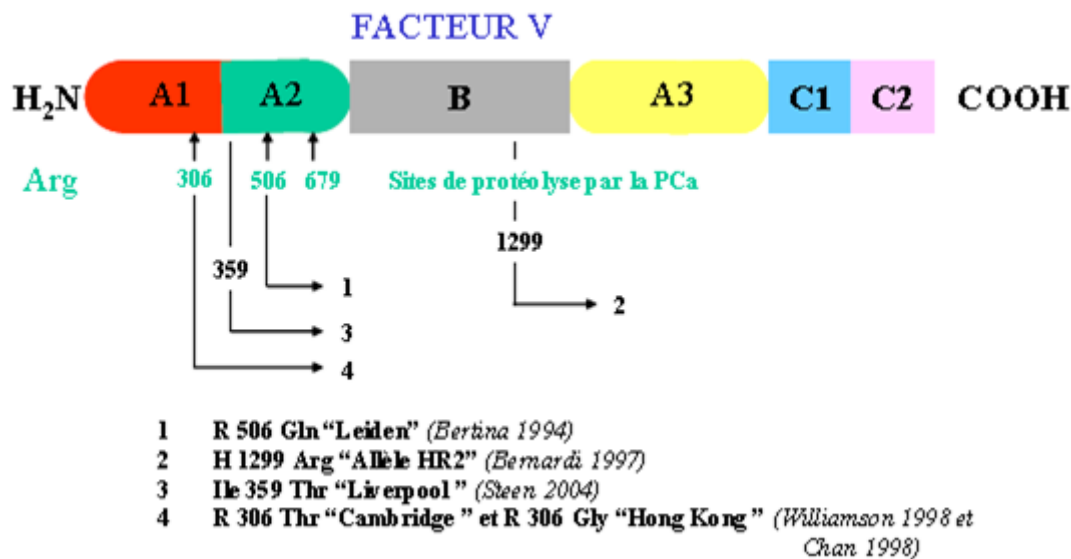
FACTEUR V

$H_2N$ A1 A2 B A3 C1 C2 COOH

Arg 306 506 679 Sites de protéolyse par la PCa

359

1299

1

2

3

4

1 R 506 Gln "Leiden" (Bertina 1994)
2 H 1299 Arg "Allèle HR2" (Bernardi 1997)
3 Ile 359 Thr "Liverpool" (Steen 2004)
4 R 306 Thr "Cambridge" et R 306 Gly "Hong Kong" (Williamson 1998 et Chan 1998)